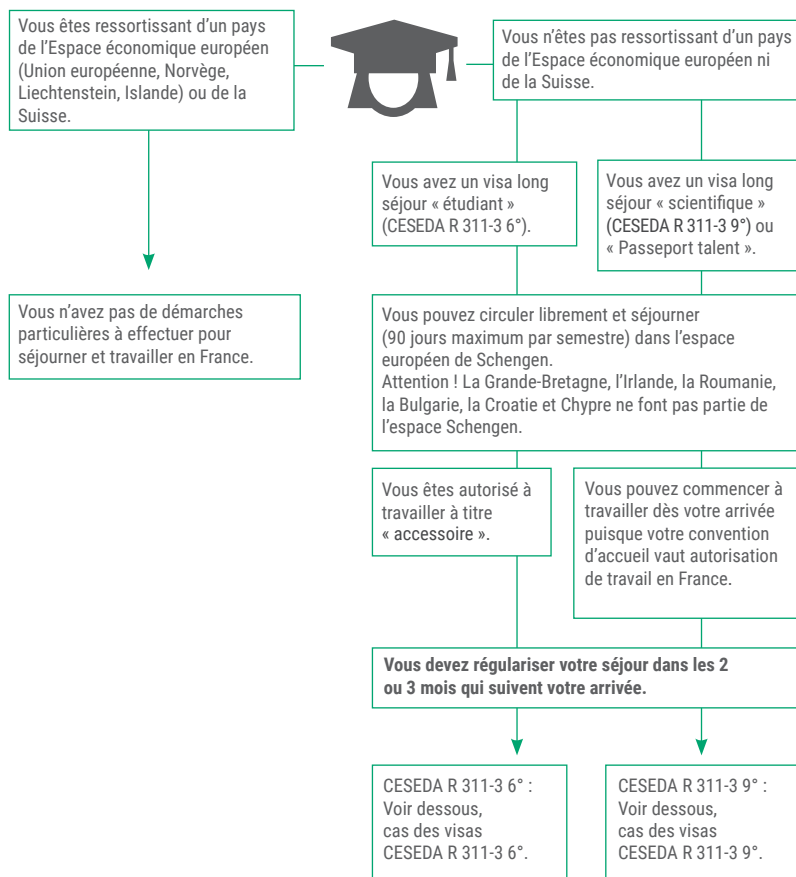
Vous êtes ressortissant d'un pays de l'Espace économique européen (Union européenne, Norvège, Liechtenstein, Islande) ou de la Suisse.

Vous n'êtes pas ressortissant d'un pays de l'Espace économique européen ni de la Suisse.

Vous n'avez pas de démarches particulières à effectuer pour séjourner et travailler en France.

Vous avez un visa long séjour « étudiant » (CESEDA R 311-3 6°).

Vous avez un visa long séjour « scientifique » (CESEDA R 311-3 9°) ou « Passeport talent ».

Vous pouvez circuler librement et séjourner (90 jours maximum par semestre) dans l'espace européen de Schengen.
Attention ! La Grande-Bretagne, l'Irlande, la Roumanie, la Bulgarie, la Croatie et Chypre ne font pas partie de l'espace Schengen.

Vous êtes autorisé à travailler à titre « accessoire ».

Vous pouvez commencer à travailler dès votre arrivée puisque votre convention d'accueil vaut autorisation de travail en France.

**Vous devez régulariser votre séjour dans les 2 ou 3 mois qui suivent votre arrivée.**

CESEDA R 311-3 6° : Voir dessous, cas des visas CESEDA R 311-3 6°.

CESEDA R 311-3 9° : Voir dessous, cas des visas CESEDA R 311-3 9°.